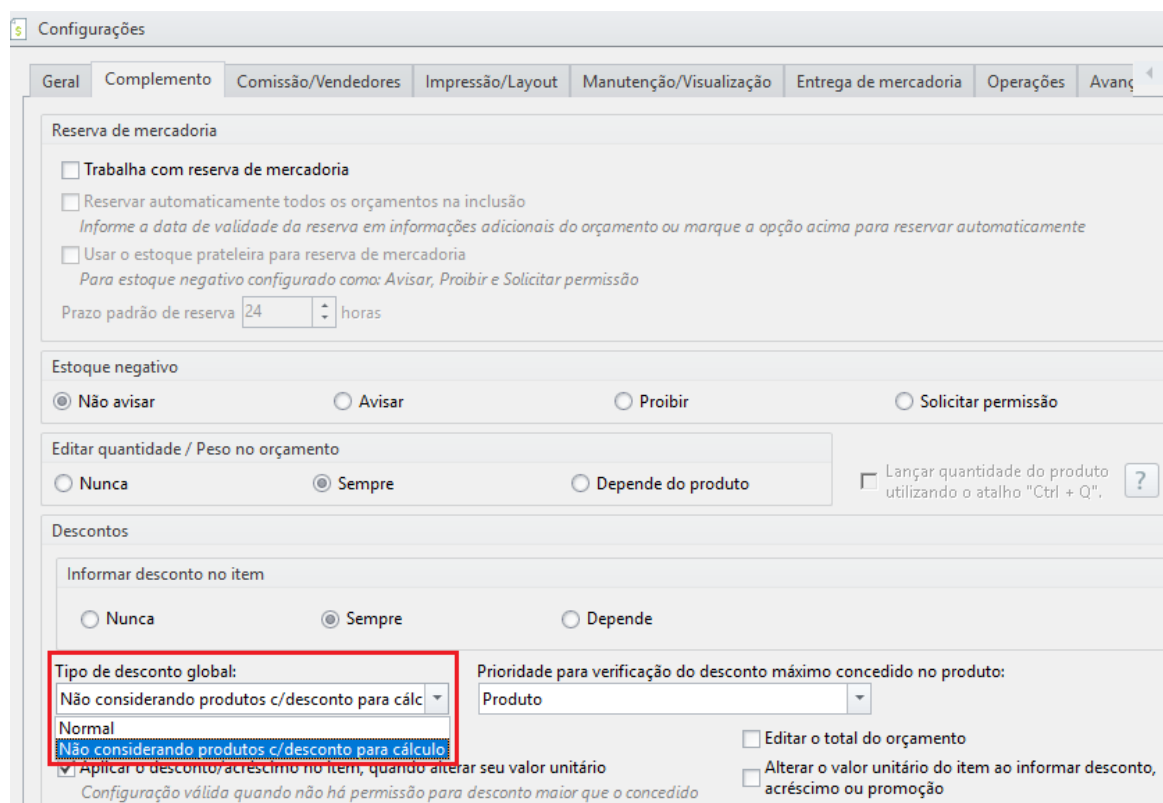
Configurações

Geral | Complemento | Comissão/Vendedores | Impressão/Layout | Manutenção/Visualização | Entrega de mercadoria | Operações | Avanç

Reserva de mercadoria

Trabalha com reserva de mercadoria

Reservar automaticamente todos os orçamentos na inclusão

Informe a data de validade da reserva em informações adicionais do orçamento ou marque a opção acima para reservar automaticamente

Usar o estoque prateleira para reserva de mercadoria

Para estoque negativo configurado como: Avisar, Proibir e Solicitar permissão

Prazo padrão de reserva 24 horas

Estoque negativo

Não avisar Avisar Proibir Solicitar permissão

Editar quantidade / Peso no orçamento

Nunca Sempre Depende do produto

Lançar quantidade do produto utilizando o atalho "Ctrl + Q". ?

Descontos

Informar desconto no item

Nunca Sempre Depende

Tipo de desconto global:

Não considerando produtos c/desconto para cálc

Normal

Não considerando produtos c/desconto para cálculo

Prioridade para verificação do desconto máximo concedido no produto:

Produto

Editar o total do orçamento

Aplicar o desconto/acréscimo no item, quando alterar seu valor unitário

Configuração válida quando não há permissão para desconto maior que o concedido

Alterar o valor unitário do item ao informar desconto, acréscimo ou promoção